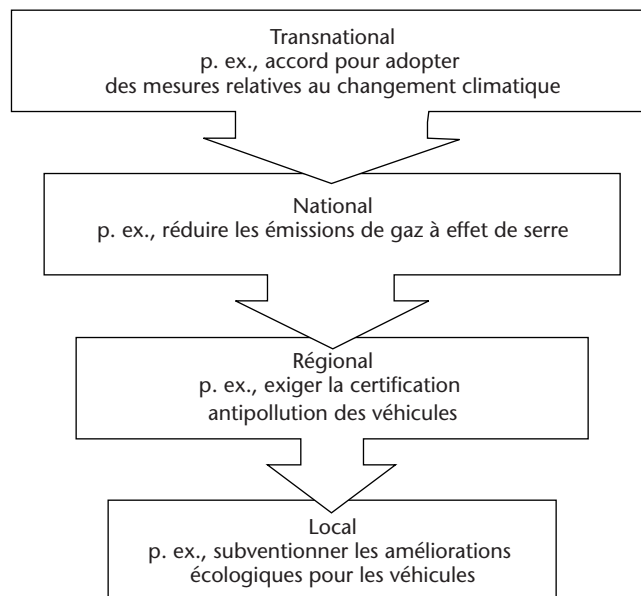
Transnational
p. ex., accord pour adopter des mesures relatives au changement climatique

National
p. ex., réduire les émissions de gaz à effet de serre

Régional
p. ex., exiger la certification antipollution des véhicules

Local
p. ex., subventionner les améliorations écologiques pour les véhicules